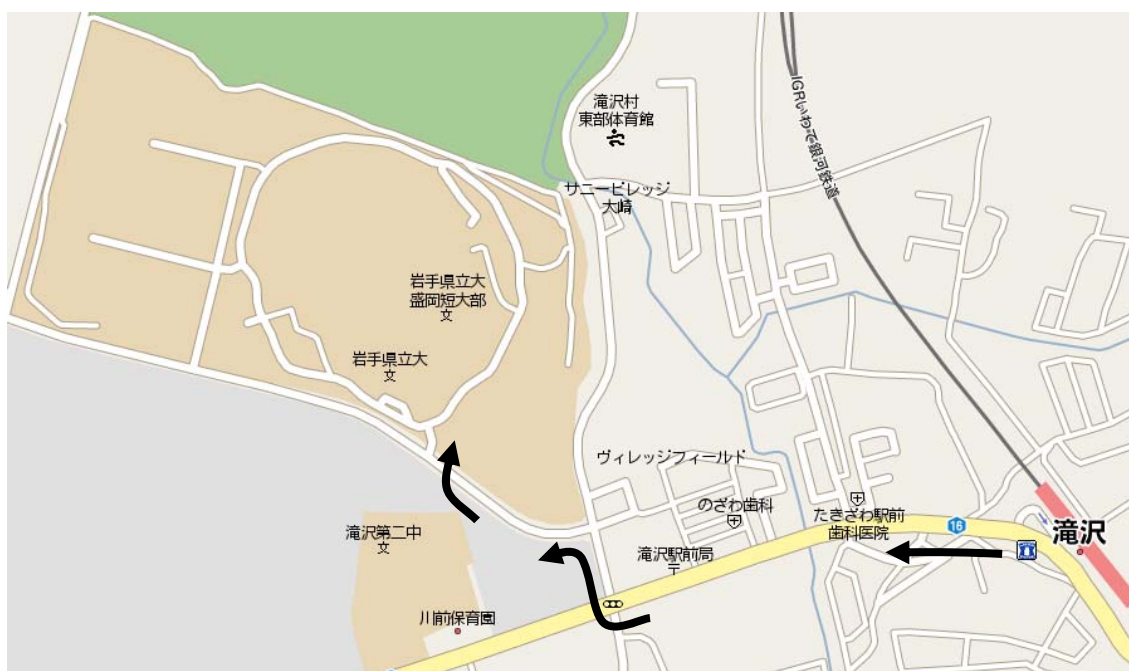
滝沢村
東部体育館

IGRいわて銀河鉄道

サニービレッジ
大崎

岩手県立大
盛岡短大部
文

岩手県立大
文

ヴィレッジフィールド

のざわ歯科

たきざわ駅前
歯科医院

16

滝沢

滝沢第二中
文

滝沢駅前局
〒

川前保育園